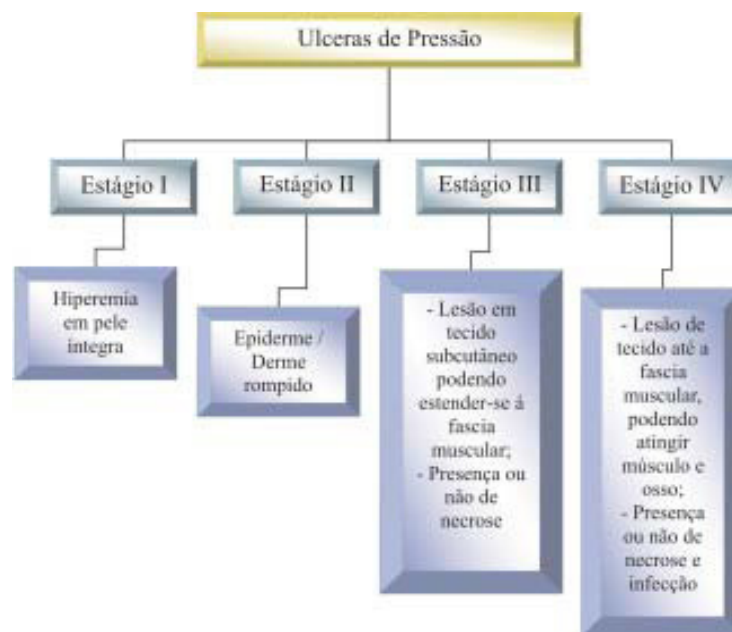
Ulceras de Pressão

Estágio I

Estágio II

Estágio III

Estágio IV

Hiperemia em pele integra

Epiderme / Derme rompido

- Lesão em tecido subcutâneo podendo estender-se à fascia muscular;
- Presença ou não de necrose

- Lesão de tecido até a fascia muscular, podendo atingir músculo e osso;
- Presença ou não de necrose e infecção